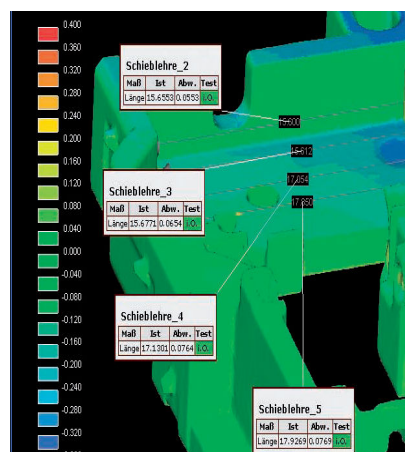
0.400
0.360
0.320
0.280
0.240
0.200
0.160
0.120
0.080
0.040
0.000
-0.040
-0.080
-0.120
-0.160
-0.200
-0.240
-0.280
-0.320

Schieblehre_2

| Maß | Ist | Abw. | Test |
|---|---|---|---|
| Länge | 15.6553 | 0.0553 | i.O. |

15.600

15.612

17.054

17.850

Schieblehre_3

| Maß | Ist | Abw. | Test |
|---|---|---|---|
| Länge | 15.6771 | 0.0654 | i.O. |

Schieblehre_4

| Maß | Ist | Abw. | Test |
|---|---|---|---|
| Länge | 17.1301 | 0.0764 | i.O. |

Schieblehre_5

| Maß | Ist | Abw. | Test |
|---|---|---|---|
| Länge | 17.9269 | 0.0769 | i.O. |